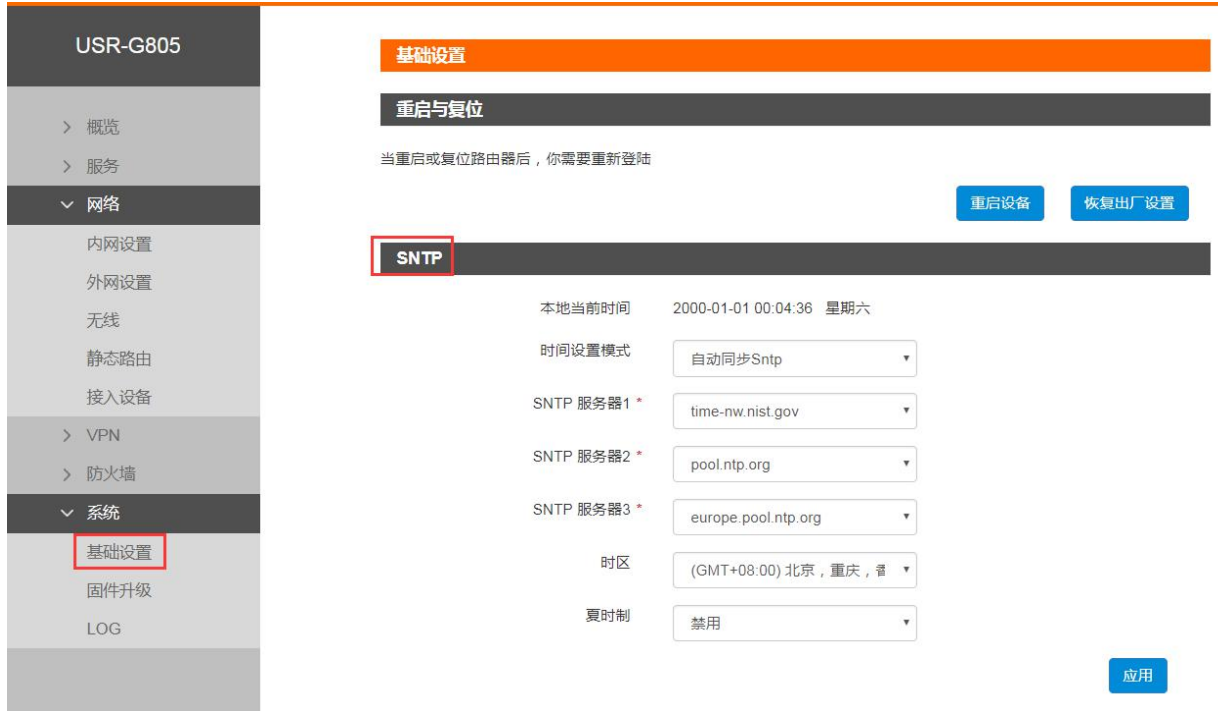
USR-G805

> 概览
> 服务
∨ 网络
内网设置
外网设置
无线
静态路由
接入设备
> VPN
> 防火墙
∨ 系统
基础设置
固件升级
LOG

基础设置

重启与复位

当重启或复位路由器后，你需要重新登陆

重启设备

恢复出厂设置

SNTP

本地当前时间 2000-01-01 00:04:36 星期六

时间设置模式 自动同步Sntp

SNTP 服务器1 * time-nw.nist.gov

SNTP 服务器2 * pool.ntp.org

SNTP 服务器3 * europe.pool.ntp.org

时区 (GMT+08:00) 北京，重庆，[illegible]

夏时制 禁用

应用